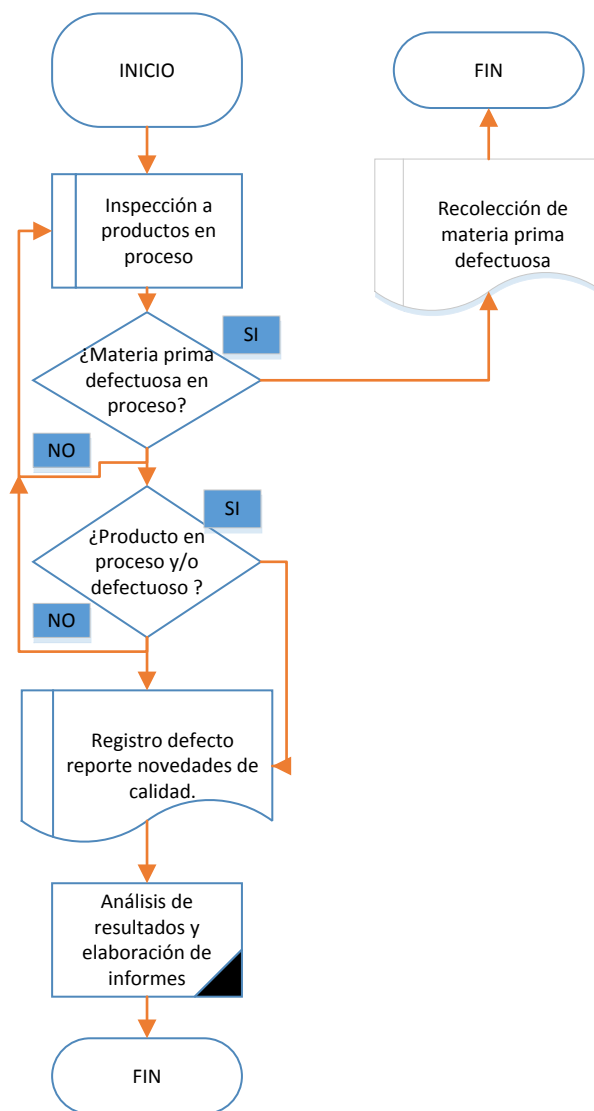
INICIO

FIN

Inspección a productos en proceso

Recolección de materia prima defectuosa

SI

¿Materia prima defectuosa en proceso?

NO

SI

¿Producto en proceso y/o defectuoso ?

NO

Registro defecto reporte novedades de calidad.

Análisis de resultados y elaboración de informes

FIN